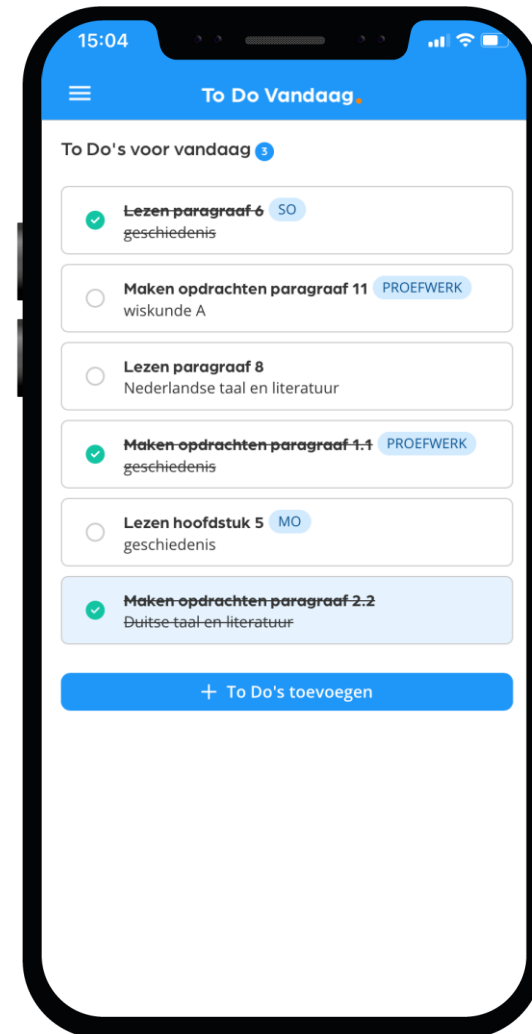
15:04

To Do Vandaag.

To Do's voor vandaag 3

Lezen paragraaf 6 SO
geschiedenis

Maken opdrachten paragraaf 11 PROEFWERK
wiskunde A

Lezen paragraaf 8
Nederlandse taal en literatuur

Maken opdrachten paragraaf 1.1 PROEFWERK
geschiedenis

Lezen hoofdstuk 5 MO
geschiedenis

Maken opdrachten paragraaf 2.2
Duitse taal en literatuur

+ To Do's toevoegen